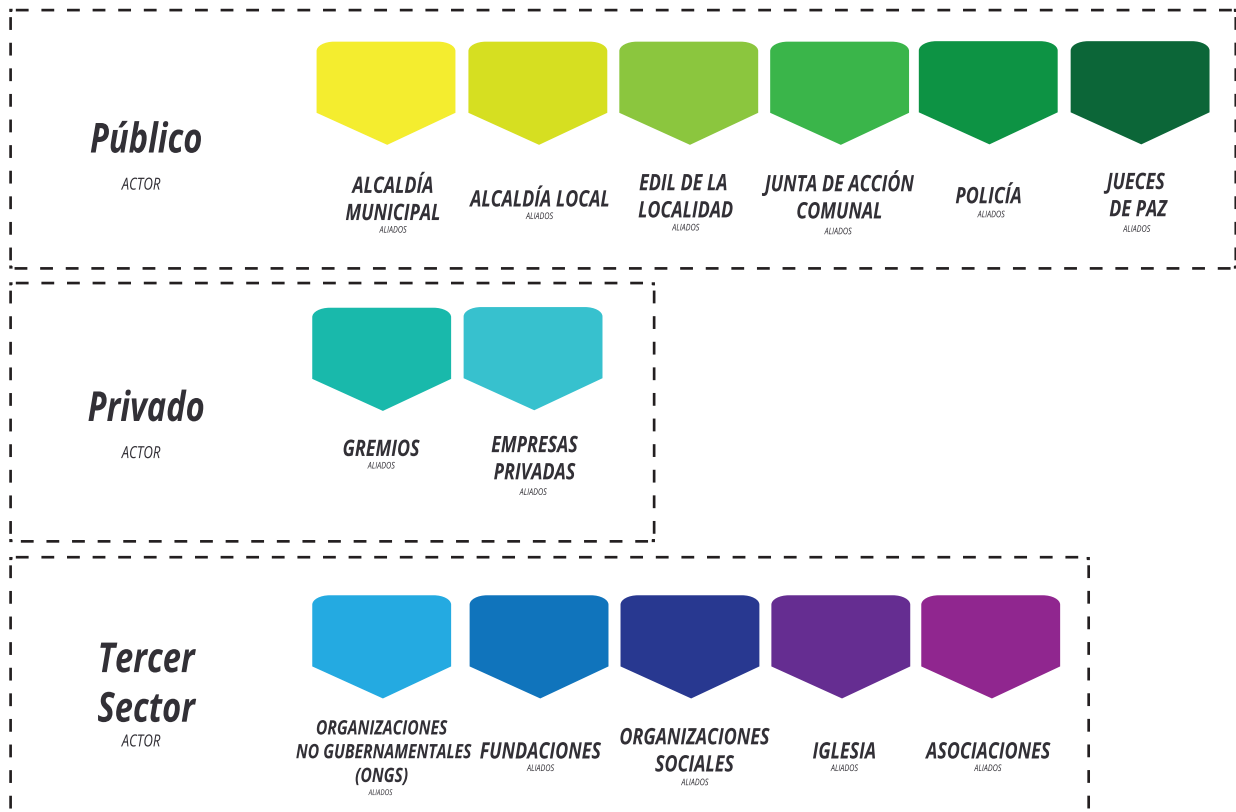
Público
ACTOR

ALCALDÍA MUNICIPAL
ALIADOS

ALCALDÍA LOCAL
ALIADOS

EDIL DE LA LOCALIDAD
ALIADOS

JUNTA DE ACCIÓN COMUNAL
ALIADOS

POLICÍA
ALIADOS

JUECES DE PAZ
ALIADOS

Privado
ACTOR

GREMIOS
ALIADOS

EMPRESAS PRIVADAS
ALIADOS

Tercer Sector
ACTOR

ORGANIZACIONES NO GUBERNAMENTALES (ONGS)
ALIADOS

FUNDACIONES
ALIADOS

ORGANIZACIONES SOCIALES
ALIADOS

IGLESIA
ALIADOS

ASOCIACIONES
ALIADOS